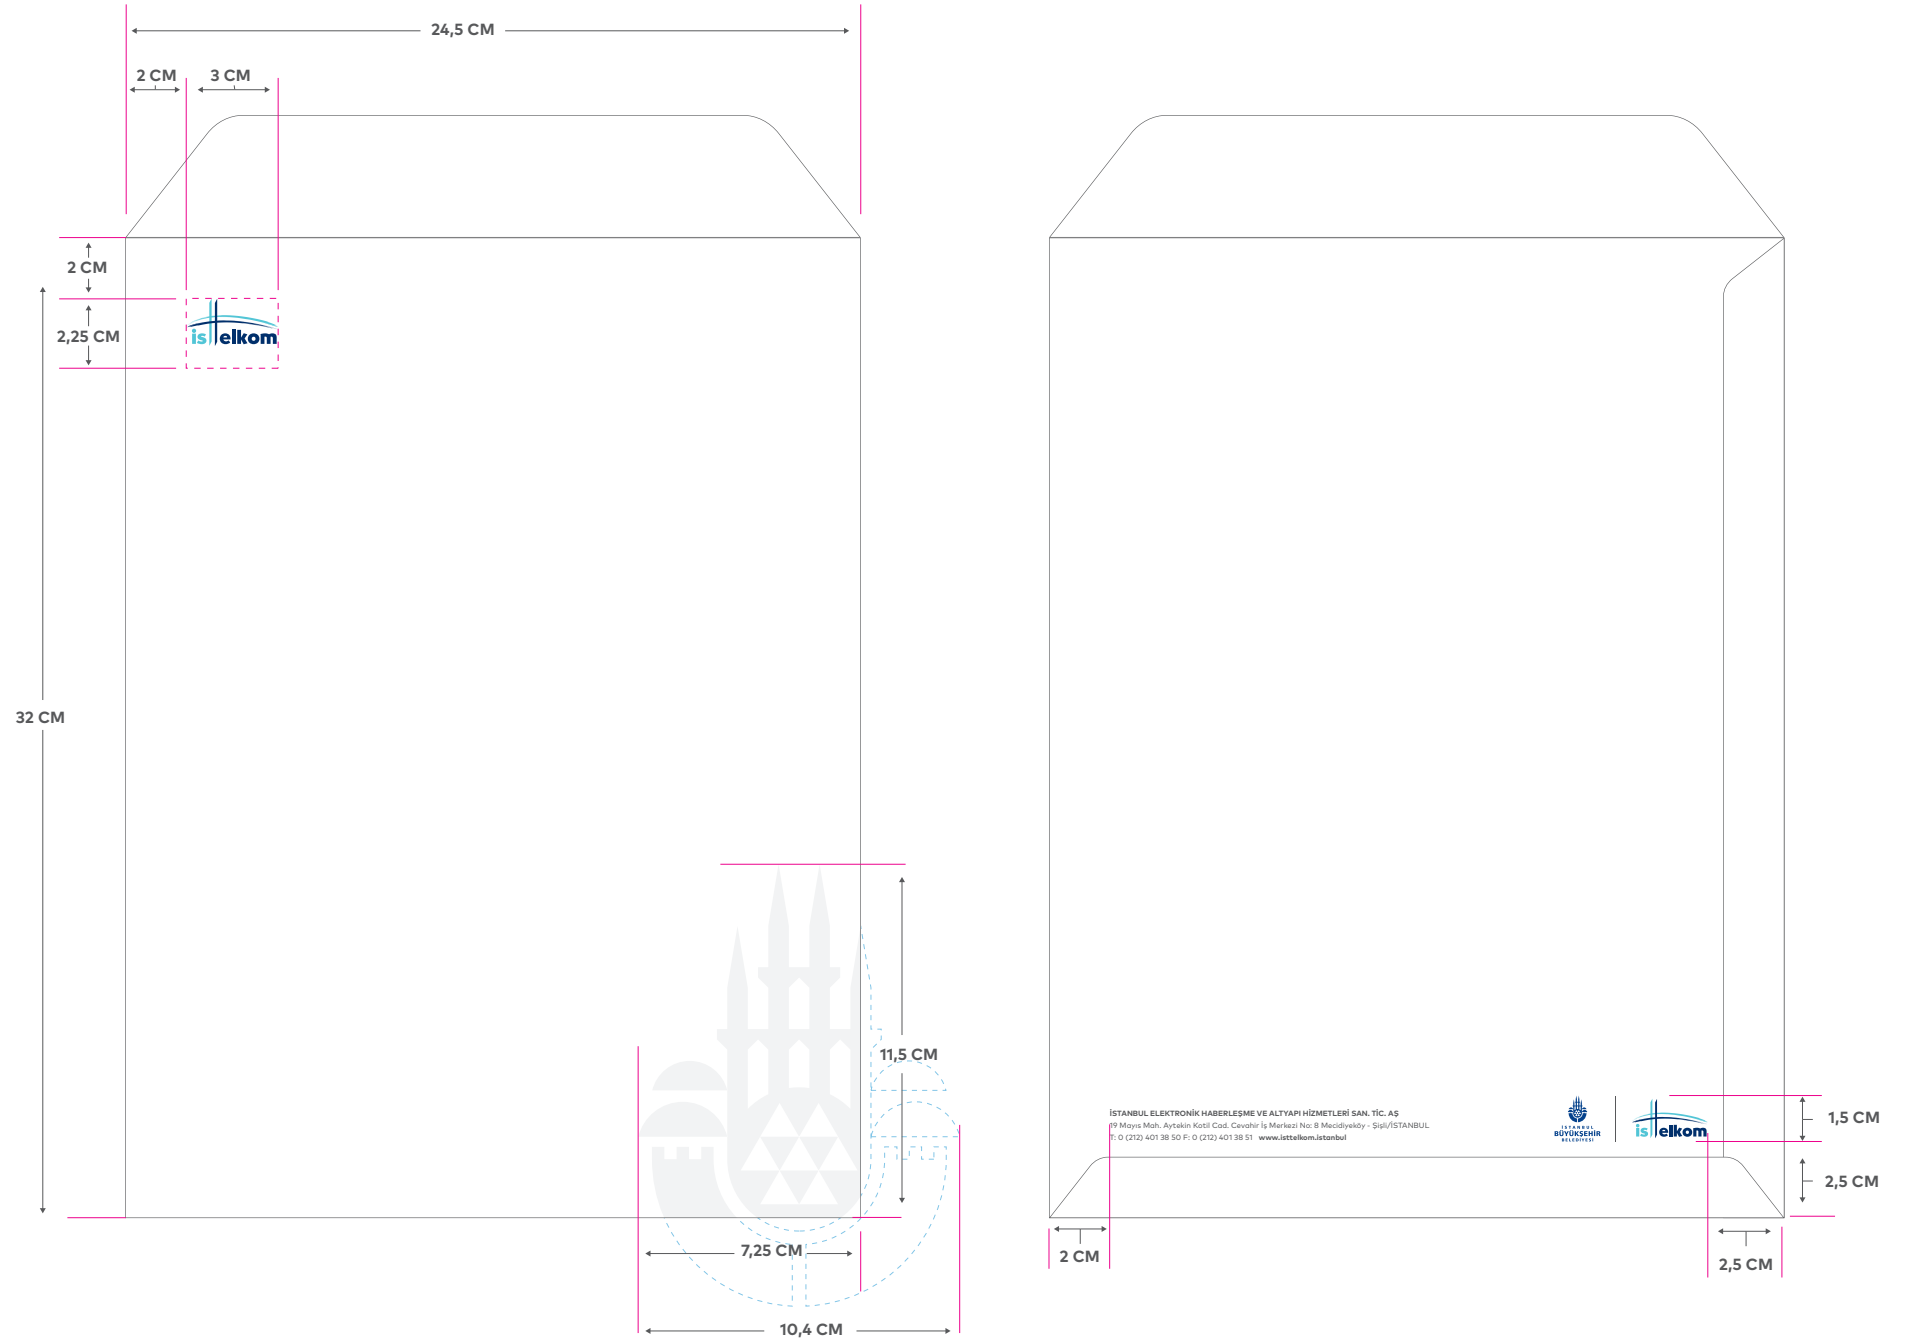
24,5 CM

2 CM

3 CM

2 CM

2,25 CM

isttelkom

32 CM

11,5 CM

7,25 CM

10,4 CM

İSTANBUL ELEKTRONİK HABERLEŞME VE ALTYAPI HİZMETLERİ SAN. TİC. AŞ
19 Mayıs Mah. Aytekin Kotil Cad. Cevahir İş Merkezi No: 8 Mecidiyeköy - Şişli/İSTANBUL
T: 0 (212) 401 38 50 F: 0 (212) 401 38 51 www.isttelkom.istanbul

İSTANBUL BÜYÜKŞEHİR BELEDİYESİ

isttelkom

1,5 CM

2,5 CM

2 CM

2,5 CM